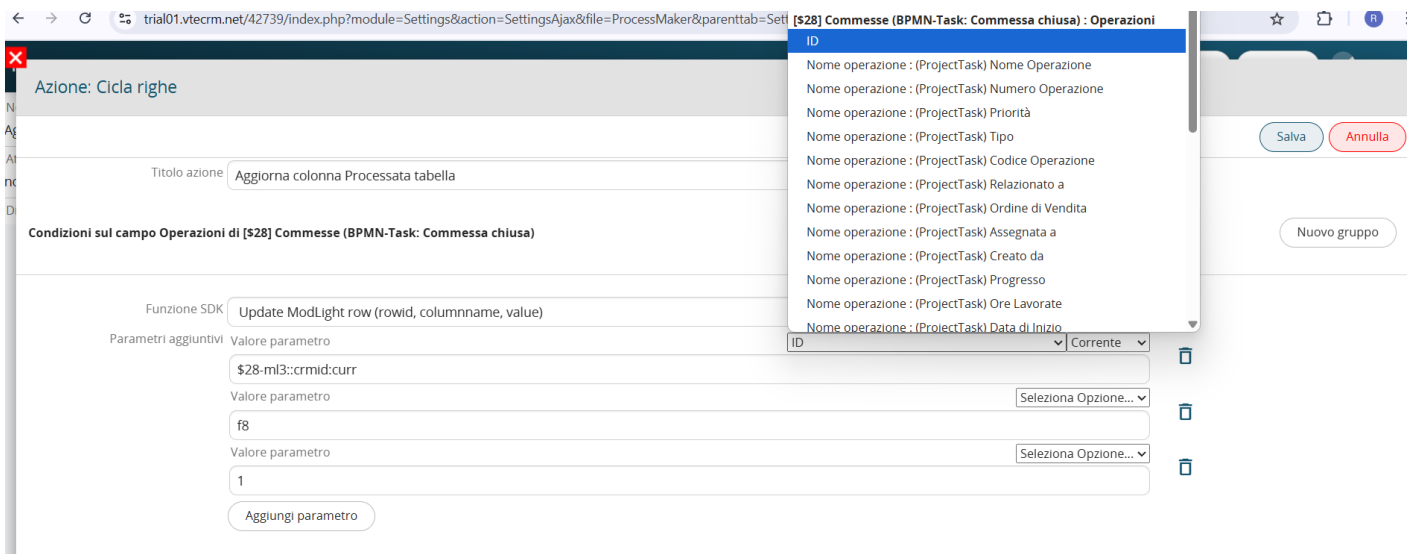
trial01.vtecrm.net/42739/index.php?module=Settings&action=SettingsAjax&file=ProcessMaker&parenttab=Sett

R

Azione: Cicla righe

Salva
Annulla

Titolo azione
Aggiorna colonna Processata tabella

Condizioni sul campo Operazioni di [$28] Commesse (BPMN-Task: Commessa chiusa)

Nuovo gruppo

Funzione SDK
Update ModLight row (rowid, columnname, value)

Parametri aggiuntivi
Valore parametro
ID
Corrente
$28-ml3::crmid:curr

Valore parametro
Seleziona Opzione...
f8

Valore parametro
Seleziona Opzione...
1

Aggiungi parametro

[$28] Commesse (BPMN-Task: Commessa chiusa) : Operazioni
ID
Nome operazione : (ProjectTask) Nome Operazione
Nome operazione : (ProjectTask) Numero Operazione
Nome operazione : (ProjectTask) Priorità
Nome operazione : (ProjectTask) Tipo
Nome operazione : (ProjectTask) Codice Operazione
Nome operazione : (ProjectTask) Relazionato a
Nome operazione : (ProjectTask) Ordine di Vendita
Nome operazione : (ProjectTask) Assegnata a
Nome operazione : (ProjectTask) Creato da
Nome operazione : (ProjectTask) Progresso
Nome operazione : (ProjectTask) Ore Lavorate
Nome operazione : (ProjectTask) Data di Inizio